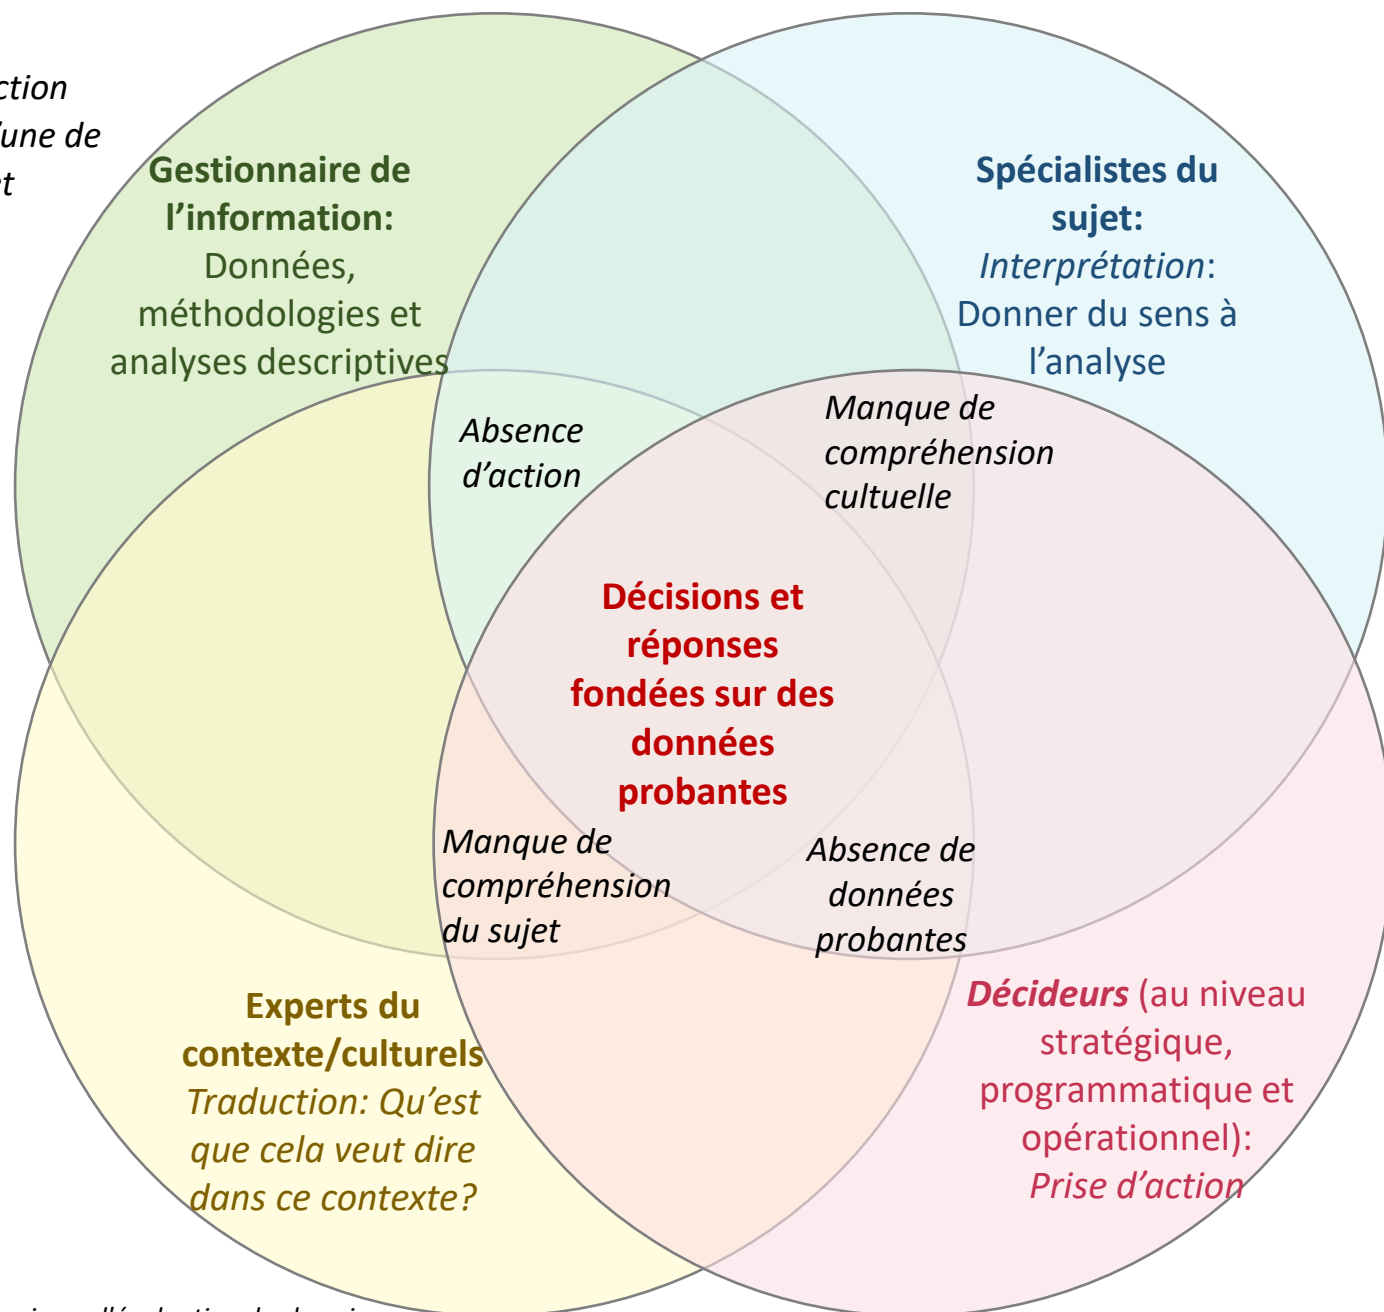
ction
l'une de
et

Gestionnaire de l'information: Données, méthodologies et analyses descriptives

Spécialistes du sujet: *Interprétation*: Donner du sens à l'analyse

*Absence d'action*

*Manque de compréhension cultuelle*

Décisions et réponses fondées sur des données probantes

*Manque de compréhension du sujet*

*Absence de données probantes*

Experts du contexte/culturels *Traduction: Qu'est que cela veut dire dans ce contexte?*

*Décideurs* (au niveau stratégique, programmatique et opérationnel): *Prise d'action*

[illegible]